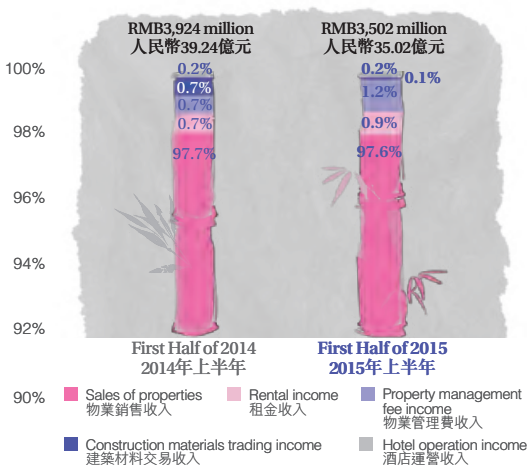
RMB3,924 million
人民幣39.24億元

RMB3,502 million
人民幣35.02億元

100%
98%
96%
94%
92%
90%

0.2%
0.7%
0.7%
0.7%
97.7%

0.2%
0.1%
1.2%
0.9%
97.6%

First Half of 2014
2014年上半年

First Half of 2015
2015年上半年

Sales of properties
物業銷售收入

Rental income
租金收入

Property management fee income
物業管理費收入

Construction materials trading income
建築材料交易收入

Hotel operation income
酒店運營收入